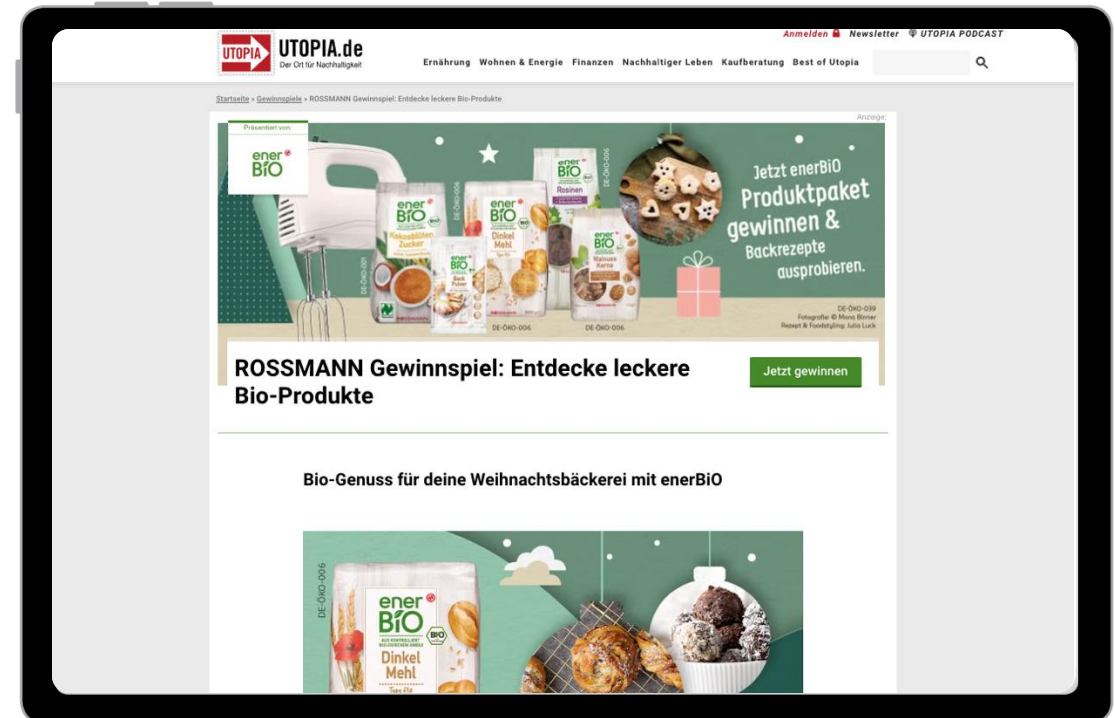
UTOPIA UTOPIA.de Der Ort für Nachhaltigkeit

Anmelden Newsletter UTOPIA PODCAST

Ernährung Wohnen & Energie Finanzen Nachhaltiger Leben Kaufberatung Best of Utopia

Startseite » Gewinnspiele » ROSSMANN Gewinnspiel: Entdecke leckere Bio-Produkte

Anzeige

Präsentiert von:

enerBiO

Jetzt enerBiO Produktpaket gewinnen & Backrezepte ausprobieren.

enerBiO Kokosblüten Zucker

enerBiO Back Pulver

enerBiO Dinkel Mehl

enerBiO Rosinen

enerBiO Walnuss Kerne

DE-ÖKO-006

DE-ÖKO-039
Fotografie: © Mona Binner
Rezept & Foodstyling: Julia Luck

ROSSMANN Gewinnspiel: Entdecke leckere Bio-Produkte

Jetzt gewinnen

Bio-Genuss für deine Weihnachtsbäckerei mit enerBiO

DE-ÖKO-006

enerBiO Dinkel Mehl